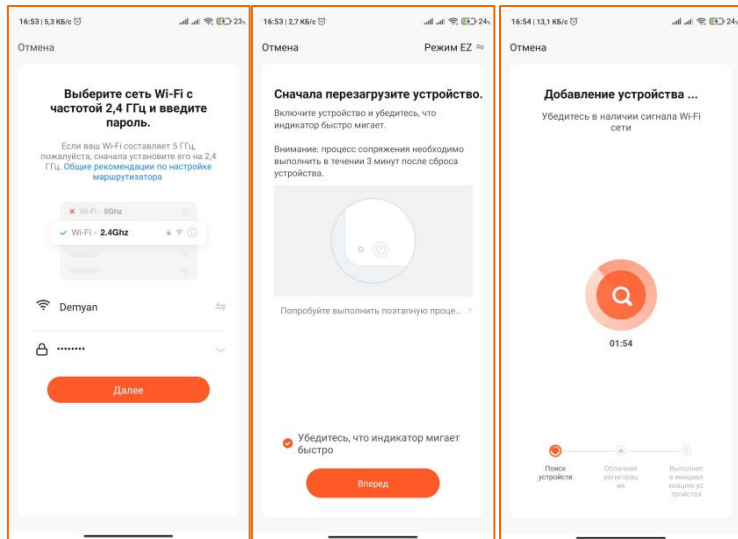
16:53 | 5,3 КБ/с 23

Отмена

Выберите сеть Wi-Fi с частотой 2,4 ГГц и введите пароль.

Если ваш Wi-Fi составляет 5 ГГц, пожалуйста, сначала установите его на 2,4 ГГц. Общие рекомендации по настройке маршрутизатора

Wi-Fi - 5Ghz

Wi-Fi - 2.4Ghz

Demyan

••••••••

Далее

16:53 | 2,7 КБ/с 24

Отмена

Режим EZ

Сначала перезагрузите устройство.

Включите устройство и убедитесь, что индикатор быстро мигает.

Внимание: процесс сопряжения необходимо выполнить в течении 3 минут после сброса устройства.

Попробуйте выполнить поэтапную проце...

Убедитесь, что индикатор мигает быстро

Вперед

16:54 | 13,1 КБ/с 24

Отмена

Добавление устройства ...

Убедитесь в наличии сигнала Wi-Fi сети

01:54

Поиск устройства

Облачная регистрация

Выполнить инициализацию устройства